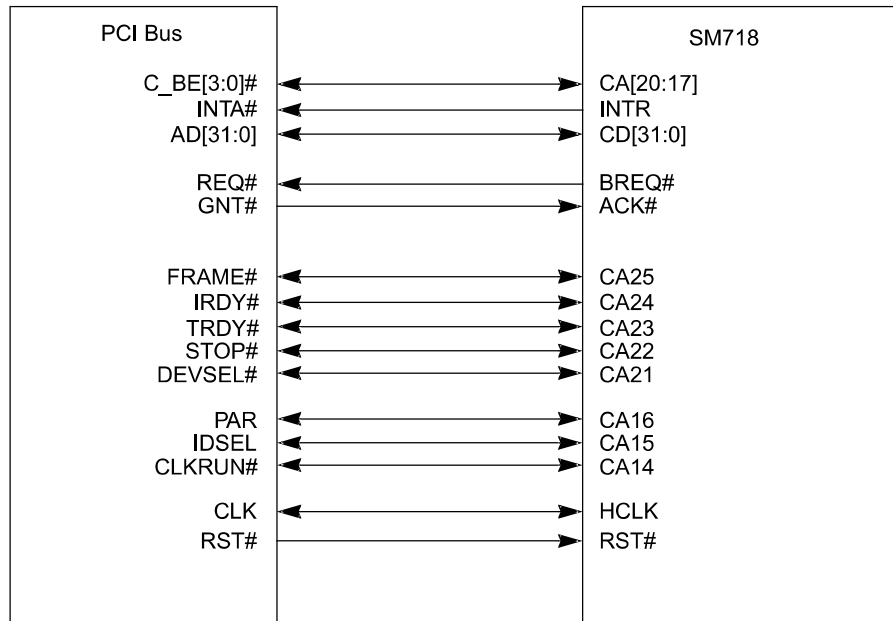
PCI Bus

C_BE[3:0]#
INTA#
AD[31:0]

REQ#
GNT#

FRAME#
IRDY#
TRDY#
STOP#
DEVSEL#

PAR
IDSEL
CLKRUN#

CLK
RST#

SM718

CA[20:17]
INTR
CD[31:0]

BREQ#
ACK#

CA25
CA24
CA23
CA22
CA21

CA16
CA15
CA14

HCLK
RST#